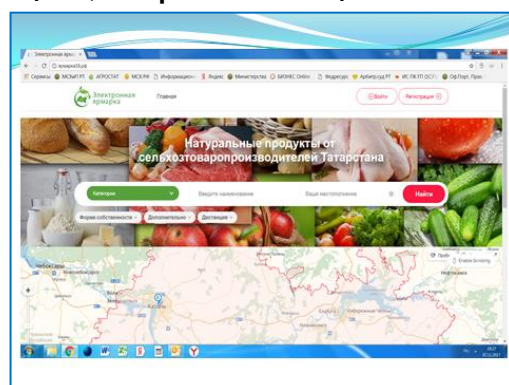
Электронная ярмарка

Главная

Войти

Регистрация

Натуральные продукты от сельхозтоваропроизводителей Татарстана

Категория

Введите наименование

Ваше местоположение

Найти

Форма собственности

Дополнительно

Доставка

Казань

Сервисы

МСХиП РТ

АГРОСТАТ

МСХ РФ

Министерства

БИЗНЕС Online

Федресурс

Арбитр.суд РТ